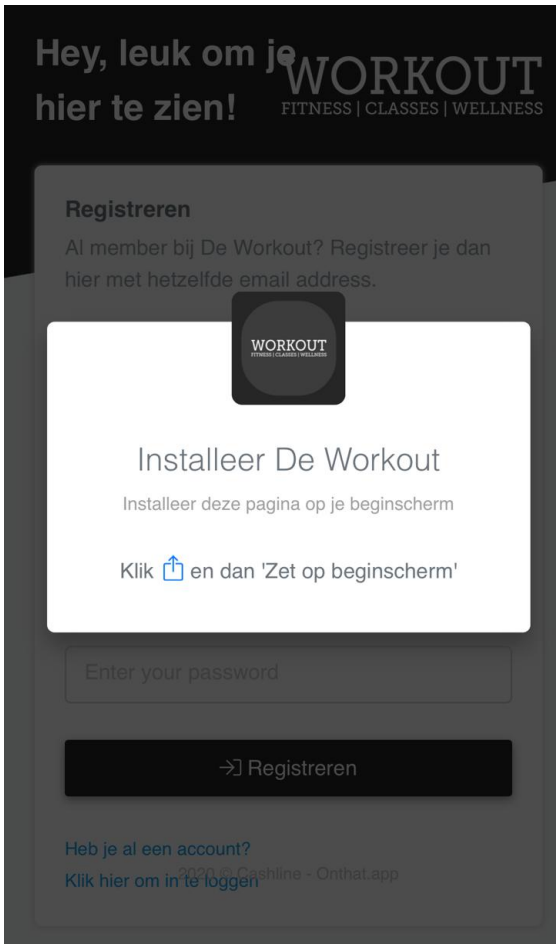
Hey, leuk om je hier te zien!

WORKOUT
FITNESS | CLASSES | WELLNESS

Registreren
Al member bij De Workout? Registreer je dan hier met hetzelfde email address.

WORKOUT
FITNESS | CLASSES | WELLNESS

Installeer De Workout

Installeer deze pagina op je beginscherm

Klik en dan 'Zet op beginscherm'

Enter your password

Registreren

Heb je al een account?
Klik hier om in te loggen

2020 © Cashline - Onthat.app